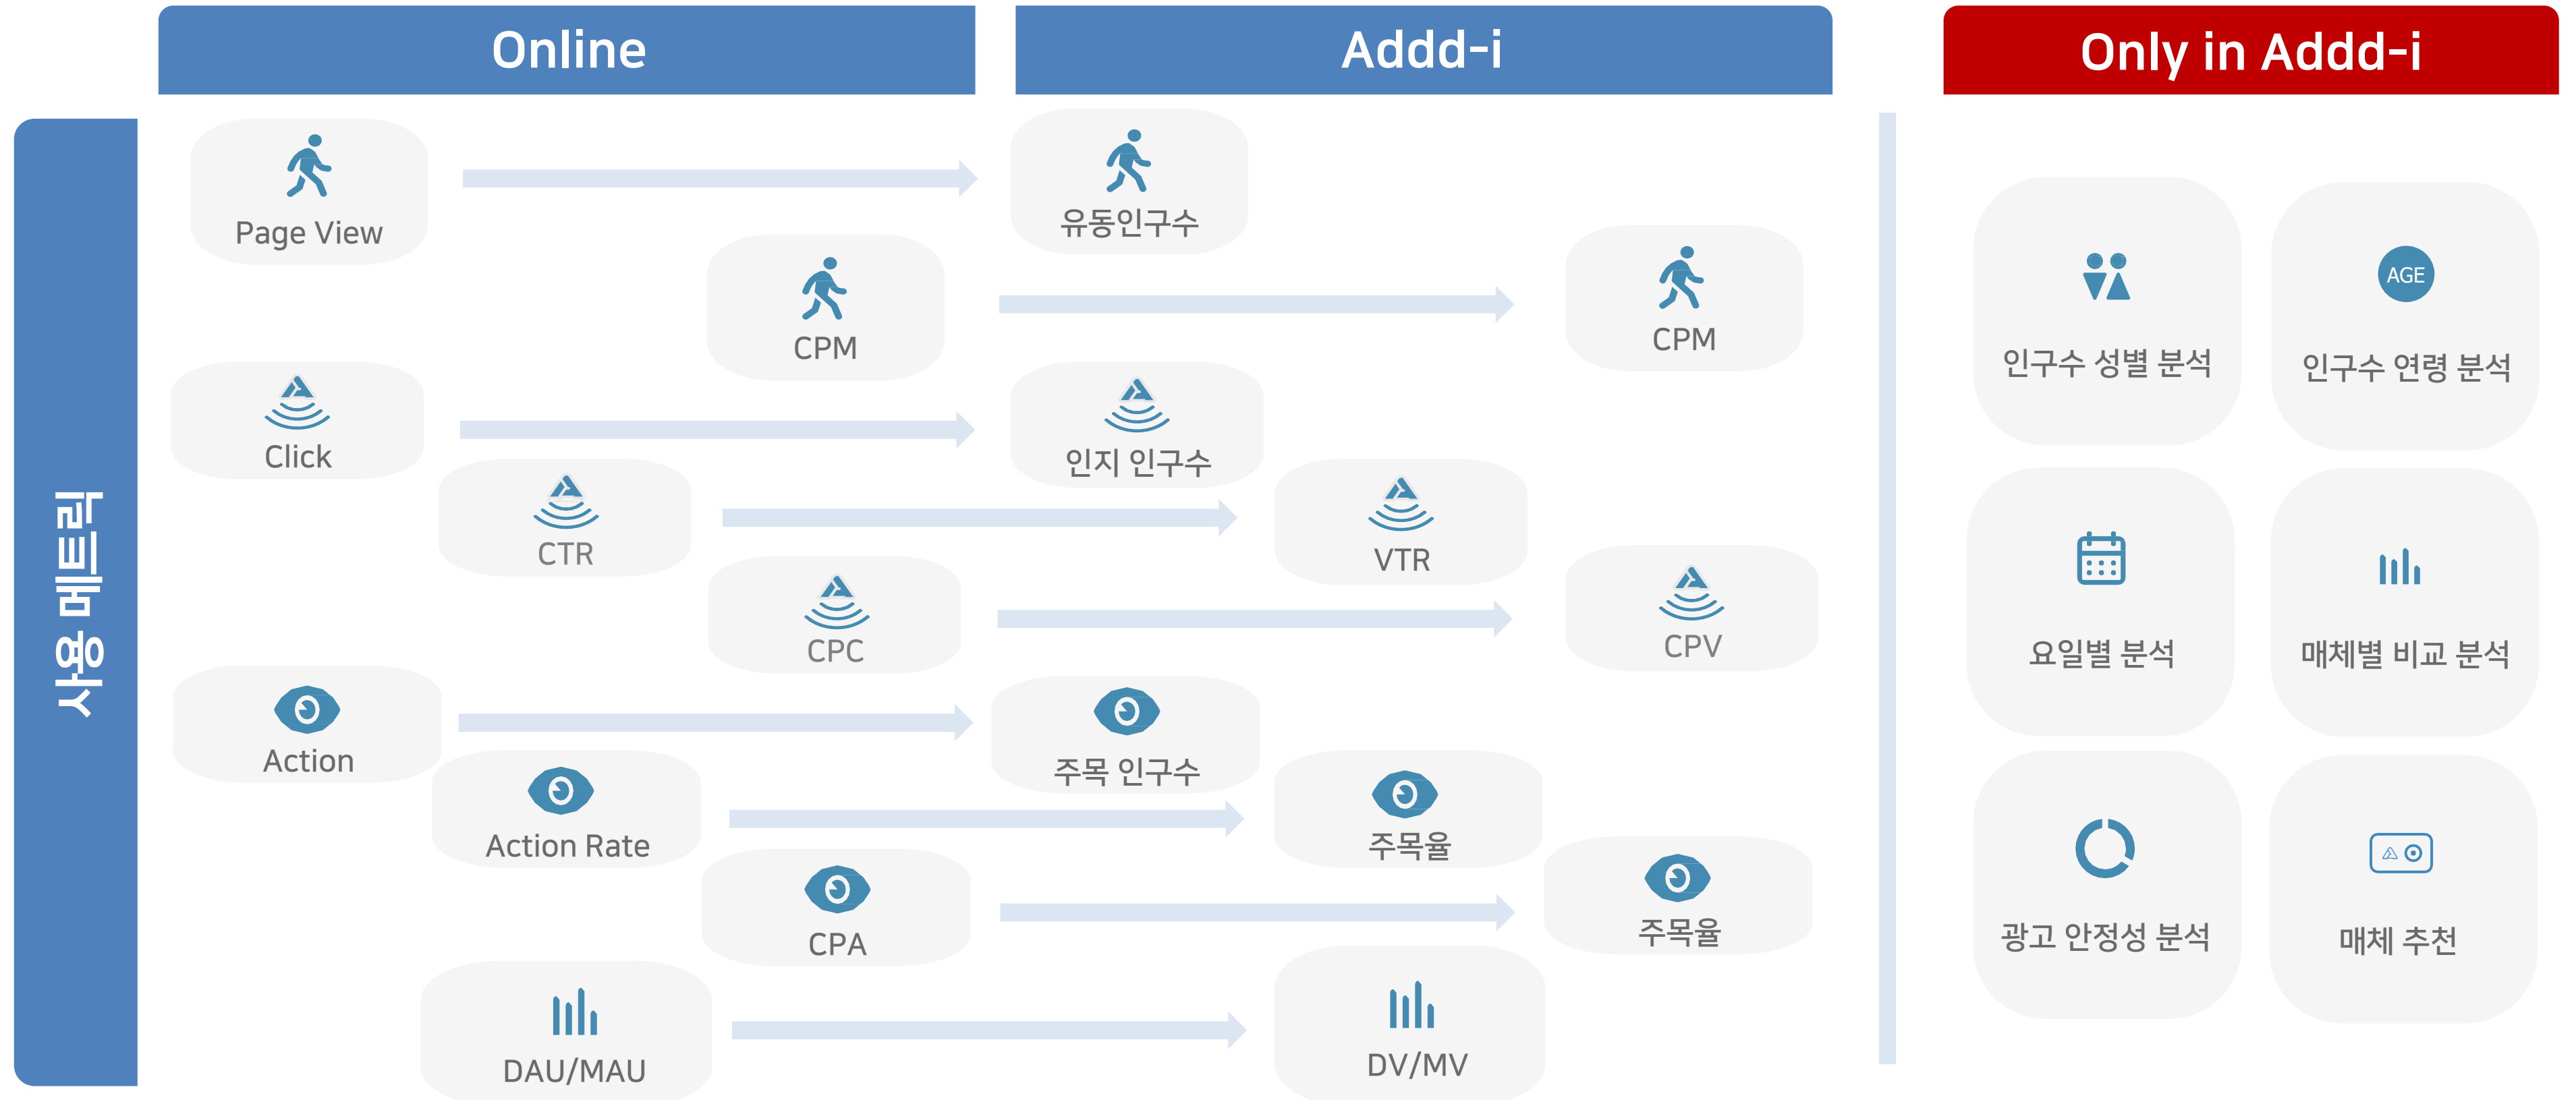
Online

Addd-i

Only in Addd-i

사용 메트릭

Page View

유동인구수

CPM

CPM

Click

인지 인구수

CTR

VTR

CPC

CPV

Action

주목 인구수

Action Rate

주목율

CPA

주목율

DAU/MAU

DV/MV

인구수 성별 분석

AGE

인구수 연령 분석

요일별 분석

매체별 비교 분석

광고 안정성 분석

매체 추천